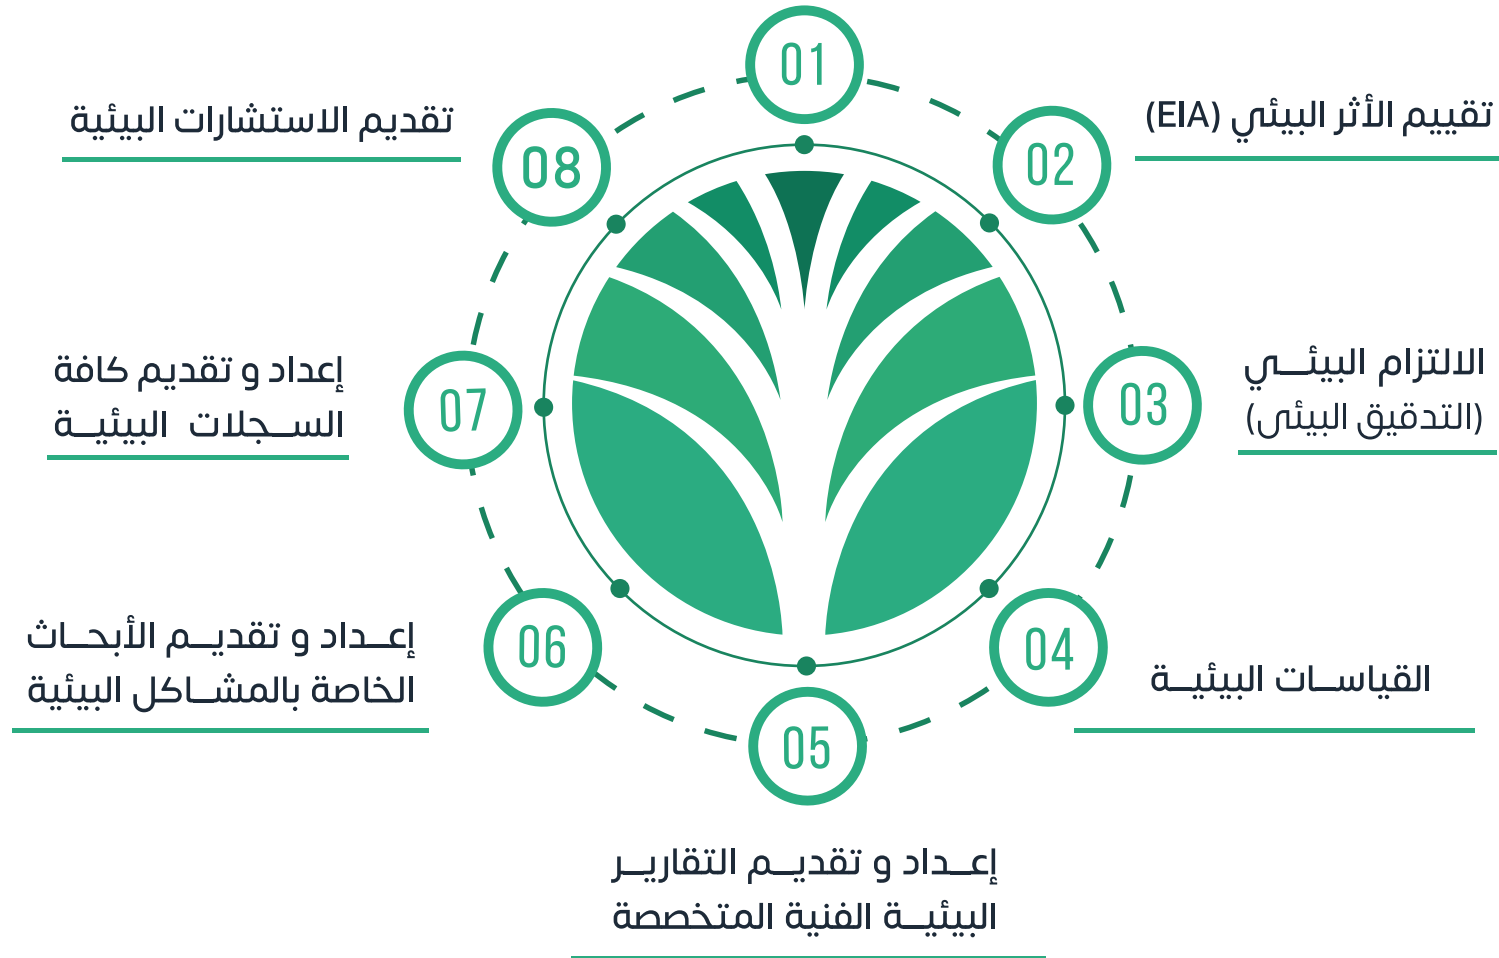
01

تقييم الأثر البيئي (EIA)

02

الالتزام البيئـي
(التدقيق البيئى)

03

القياسـات البيئيـة

04

05

إعـداد و تقديـم التقاريـر
البيئيـة الفنية المتخصصة

06

إعـداد و تقديـم الأبحـاث
الخاصة بالمشـاكل البيئية

07

إعداد و تقديم كافة
السـجلات البيئيـة

08

تقديم الاستشارات البيئية